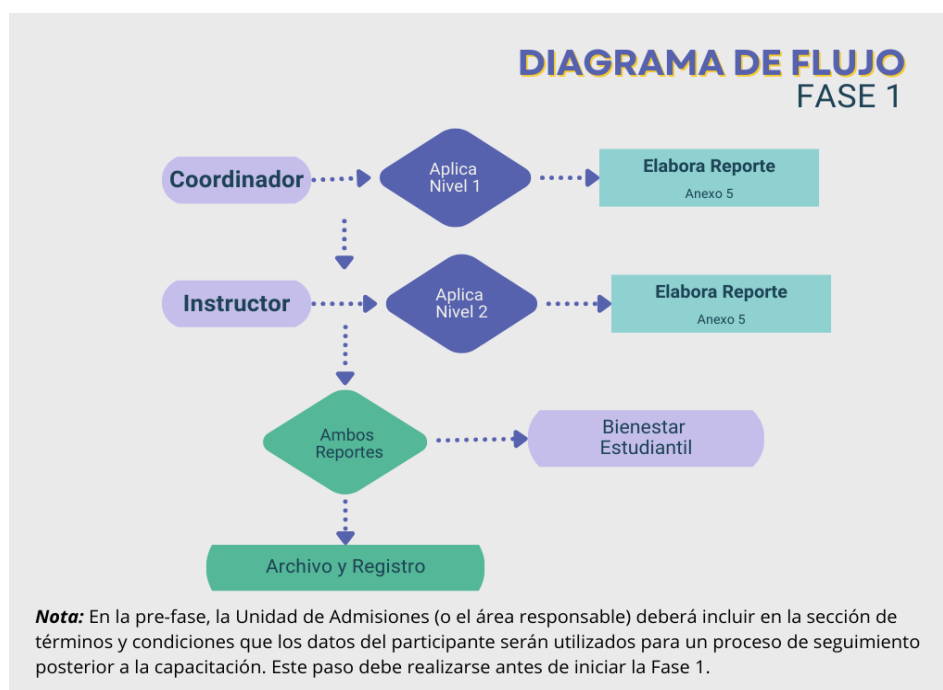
DIAGRAMA DE FLUJO
FASE 1

Coordinador

Aplica Nivel 1

Elabora Reporte
Anexo 5

Instructor

Aplica Nivel 2

Elabora Reporte
Anexo 5

Ambos Reportes

Bienestar Estudiantil

Archivo y Registro

***Nota:*** En la pre-fase, la Unidad de Admisiones (o el área responsable) deberá incluir en la sección de términos y condiciones que los datos del participante serán utilizados para un proceso de seguimiento posterior a la capacitación. Este paso debe realizarse antes de iniciar la Fase 1.